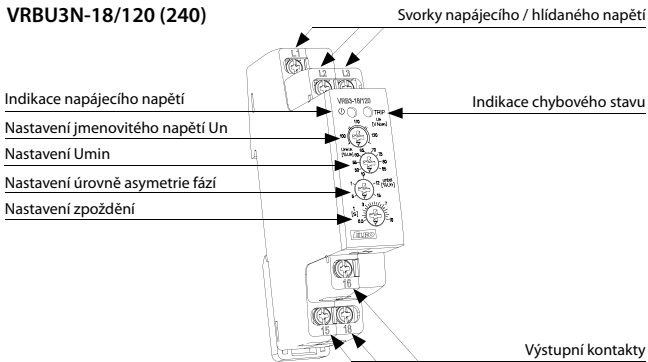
VRBU3N-18/120 (240)

Svorky napájecího / hlídaného napětí

L1 L2 L3

Indikace napájecího napětí

Indikace chybového stavu

Nastavení jmenovitého napětí Un

Nastavení Umin

Nastavení úrovně asymetrie fází

Nastavení zpoždění

VRBU3-18/120

TRIP

Un (V AC)

Umin (%Un)

unbal (%Un)

(s)

16

15 18

Výstupní kontakty